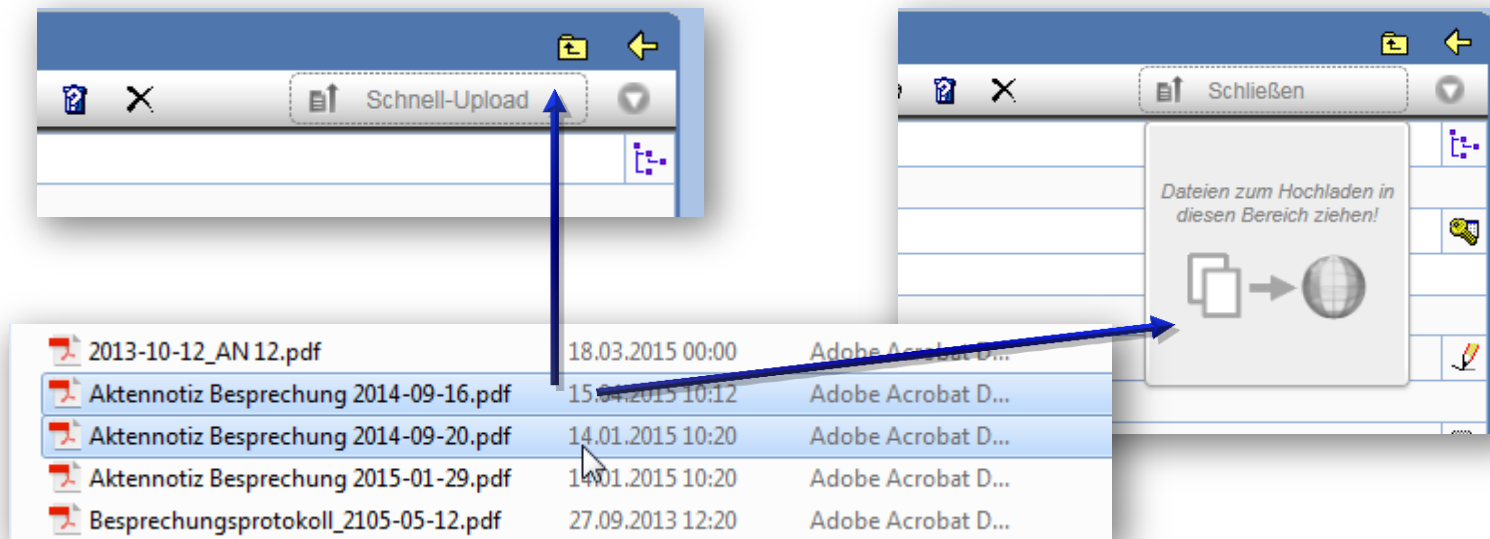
Schnell-Upload

Schließen

Dateien zum Hochladen in diesen Bereich ziehen!

| | | |
|---|---|---|
| 2013-10-12_AN 12.pdf | 18.03.2015 00:00 | Adobe Acrobat D... |
| Aktennotiz Besprechung 2014-09-16.pdf | 15.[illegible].2015 10:12 | Adobe Acrobat D... |
| Aktennotiz Besprechung 2014-09-20.pdf | 14.01.2015 10:20 | Adobe Acrobat D... |
| Aktennotiz Besprechung 2015-01-29.pdf | 1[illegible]01.2015 10:20 | Adobe Acrobat D... |
| Besprechungsprotokoll_2105-05-12.pdf | 27.09.2013 12:20 | Adobe Acrobat D... |